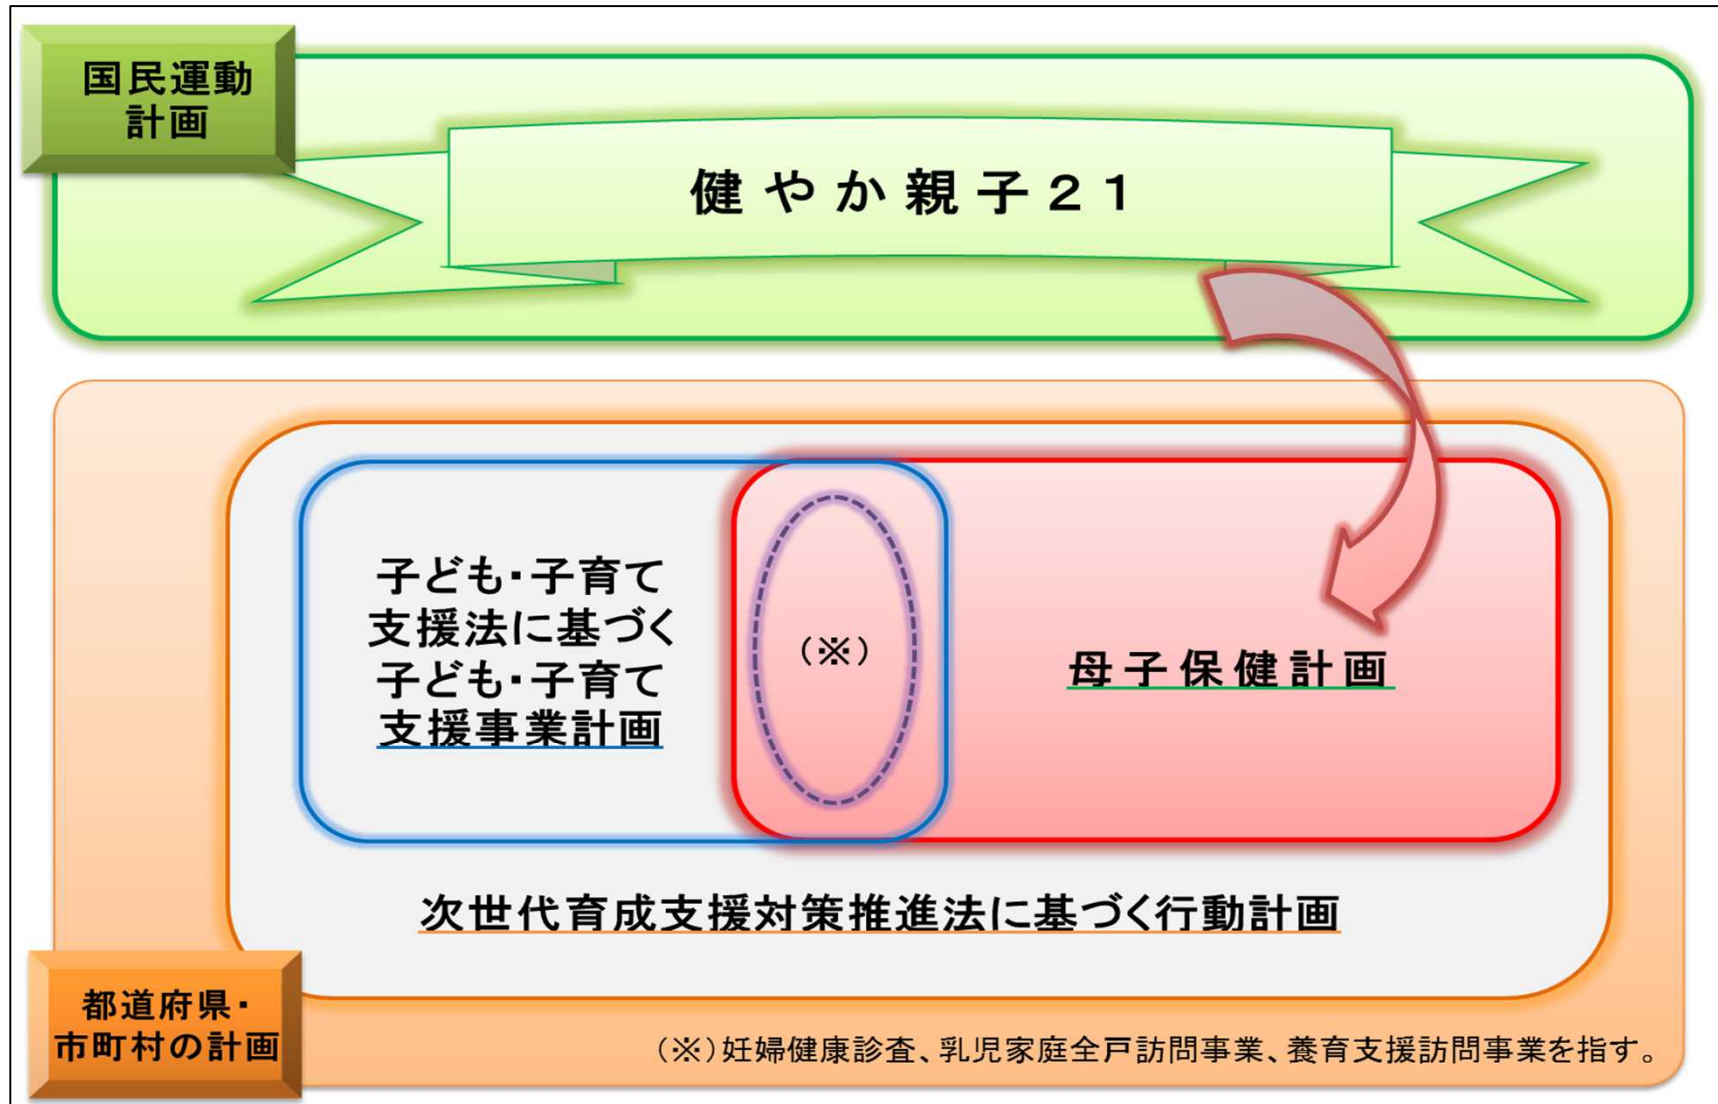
国民運動計画

健やか親子21

子ども・子育て支援法に基づく子ども・子育て支援事業計画

（※）

母子保健計画

次世代育成支援対策推進法に基づく行動計画

都道府県・市町村の計画

（※）妊婦健康診査、乳児家庭全戸訪問事業、養育支援訪問事業を指す。